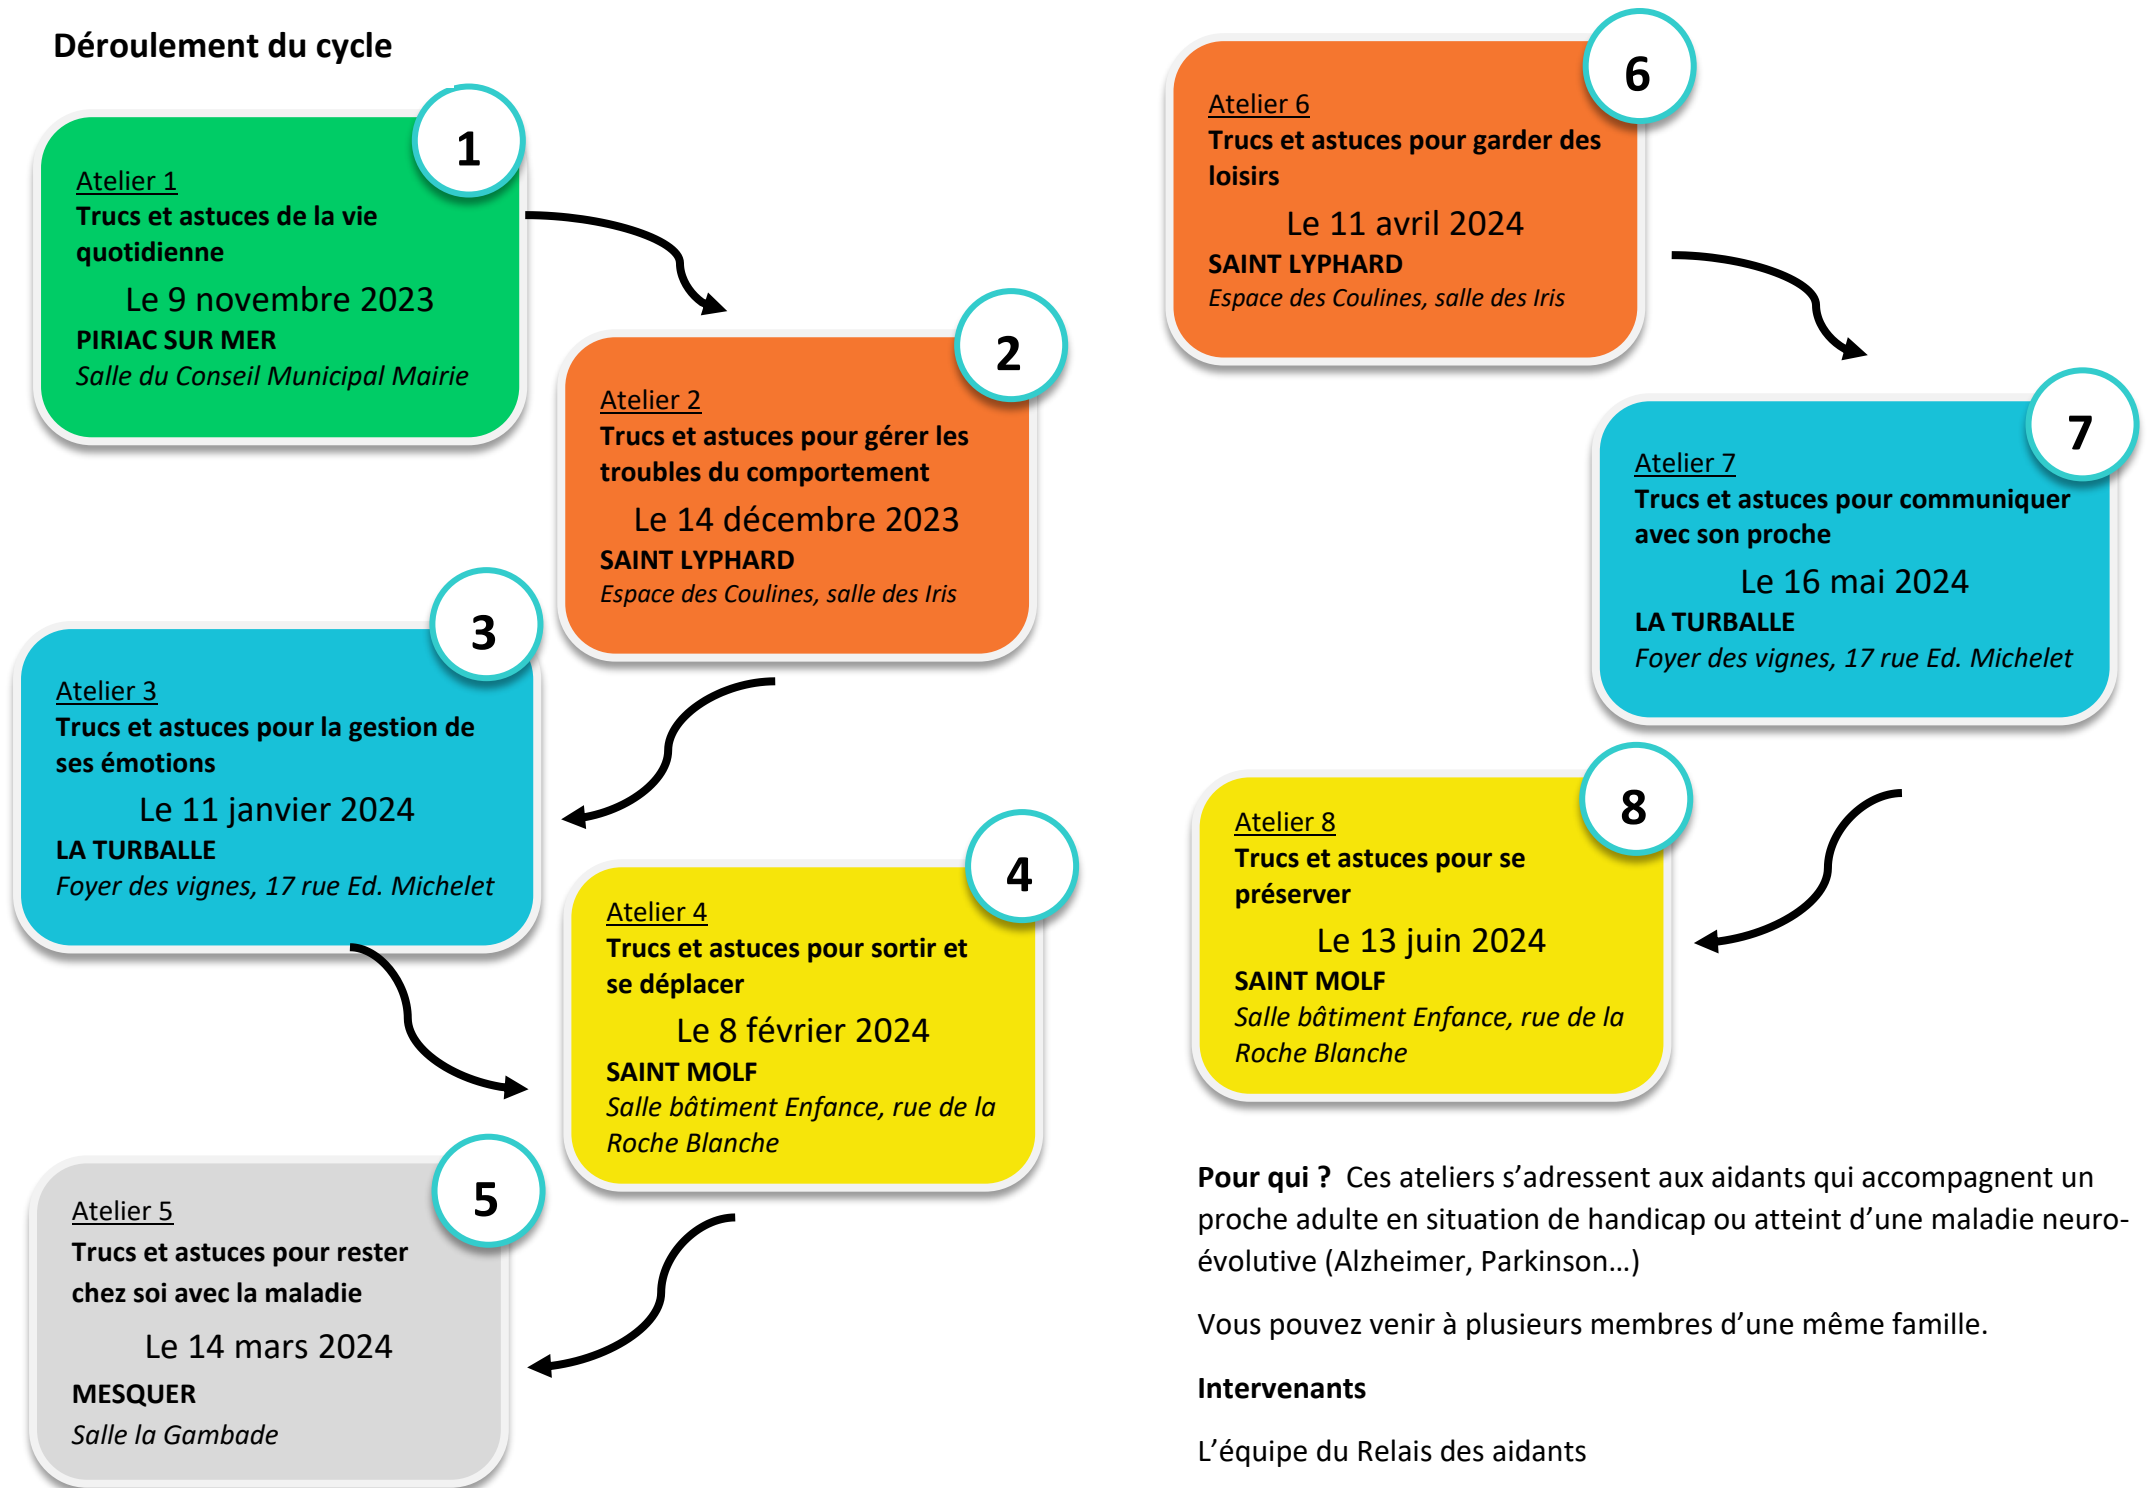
Déroulement du cycle

1

Atelier 1
Trucs et astuces de la vie quotidienne
Le 9 novembre 2023
PIRIAC SUR MER
Salle du Conseil Municipal Mairie

2

Atelier 2
Trucs et astuces pour gérer les troubles du comportement
Le 14 décembre 2023
SAINT LYPHARD
Espace des Coulines, salle des Iris

3

Atelier 3
Trucs et astuces pour la gestion de ses émotions
Le 11 janvier 2024
LA TURBALLE
Foyer des vignes, 17 rue Ed. Michelet

4

Atelier 4
Trucs et astuces pour sortir et se déplacer
Le 8 février 2024
SAINT MOLF
Salle bâtiment Enfance, rue de la Roche Blanche

5

Atelier 5
Trucs et astuces pour rester chez soi avec la maladie
Le 14 mars 2024
MESQUER
Salle la Gambade

6

Atelier 6
Trucs et astuces pour garder des loisirs
Le 11 avril 2024
SAINT LYPHARD
Espace des Coulines, salle des Iris

7

Atelier 7
Trucs et astuces pour communiquer avec son proche
Le 16 mai 2024
LA TURBALLE
Foyer des vignes, 17 rue Ed. Michelet

8

Atelier 8
Trucs et astuces pour se préserver
Le 13 juin 2024
SAINT MOLF
Salle bâtiment Enfance, rue de la Roche Blanche

Pour qui ? Ces ateliers s'adressent aux aidants qui accompagnent un proche adulte en situation de handicap ou atteint d'une maladie neuro-évolutive (Alzheimer, Parkinson…)

Vous pouvez venir à plusieurs membres d'une même famille.

Intervenants

L'équipe du Relais des aidants